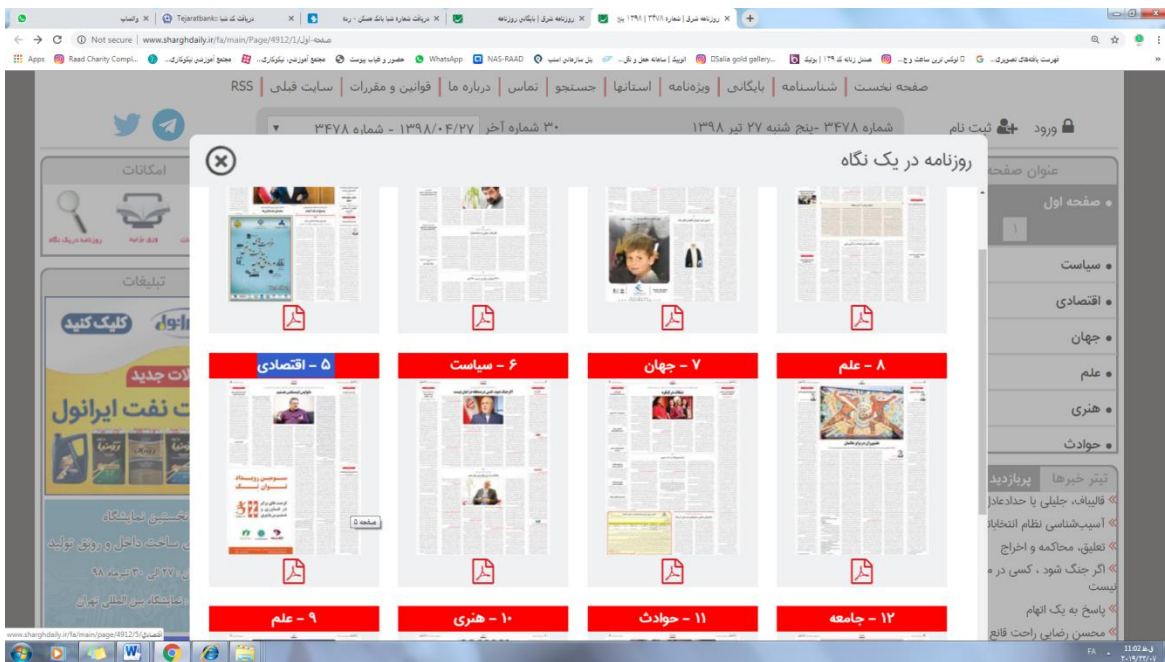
واتساپ | Tejaratbank: دریافت کد شبا | دریافت شماره شبا بانک مسکن - رفاه | روزنامه شرق | بایگانی روزنامه | روزنامه شرق | شماره ۳۴۷۸ | ۱۳۹۸ | پنج

Not secure | www.sharghdaily.ir/fa/main/Page/4912/1/صفحه-اول

Apps | Raad Charity Compl... | مجتمع آموزشی نیکوکاری... | مجتمع آموزشی نیکوکاری... | حضور و غیاب پیوست | WhatsApp | NAS-RAAD | پل سازمان امنیت | اوزیگ | سامانه حمل و نقل... | Salia gold gallery... | صندل زنانه کد ۱۳۹ | بوتیک | صندل زنانه کد ۱۳۹ | تونیکس ترین ساعت و ج... | فهرست یافته‌های تصویری

صفحه نخست | شناسنامه | بایگانی | ویژه‌نامه | استانها | جستجو | تماس | درباره ما | قوانین و مقررات | سایت قبلی | RSS

ورود | ثبت نام

شماره ۳۴۷۸ -پنج شنبه ۲۷ تیر ۱۳۹۸

۳۰ شماره آخر | ۱۳۹۸/۰۴/۲۷ - شماره ۳۴۷۸

امکانات

روزنامه در یک نگاه

ورق بزنید

تبلیغات

کلیک کنید

ایرانول

ت نفت ایرانول

لات جدید

عنوان صفحه

• صفحه اول

۱

• سیاست

• اقتصادی

• جهان

• علم

• هنری

• حوادث

تیتر خبرها | پربازدید

قالیباف، جلیلی یا حدادعادل

آسیب‌شناسی نظام انتخابات

تعلیق، محاکمه و اخراج

اگر جنگ شود ، کسی در ... نیست

پاسخ به یک اتهام

محسن رضایی راحت قانع

روزنامه در یک نگاه

۵ - اقتصادی

۶ - سیاست

۷ - جهان

۸ - علم

صفحه ۵

۹ - علم

۱۰ - هنری

۱۱ - حوادث

۱۲ - جامعه

www.sharghdaily.ir/fa/main/page/4912/5/اقتصادی

FA 11:02 ق.ظ 2019/07/18